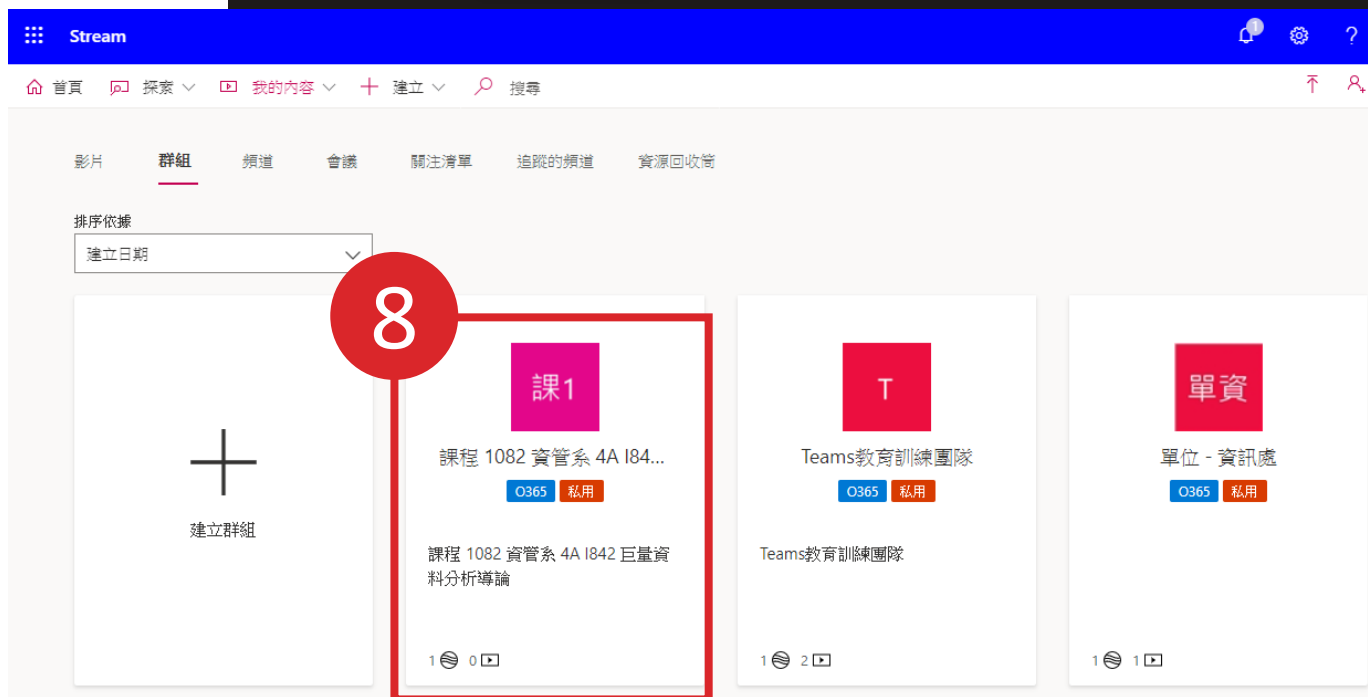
Stream

1

?

首頁 探索 我的內容 建立 搜尋

影片 群組 頻道 會議 關注清單 追蹤的頻道 資源回收筒

排序依據

建立日期

建立群組

8

課1

課程 1082 資管系 4A I84...

O365 私用

課程 1082 資管系 4A I842 巨量資料分析導論

1 0

T

Teams教育訓練團隊

O365 私用

Teams教育訓練團隊

1 2

單資

單位 - 資訊處

O365 私用

1 1